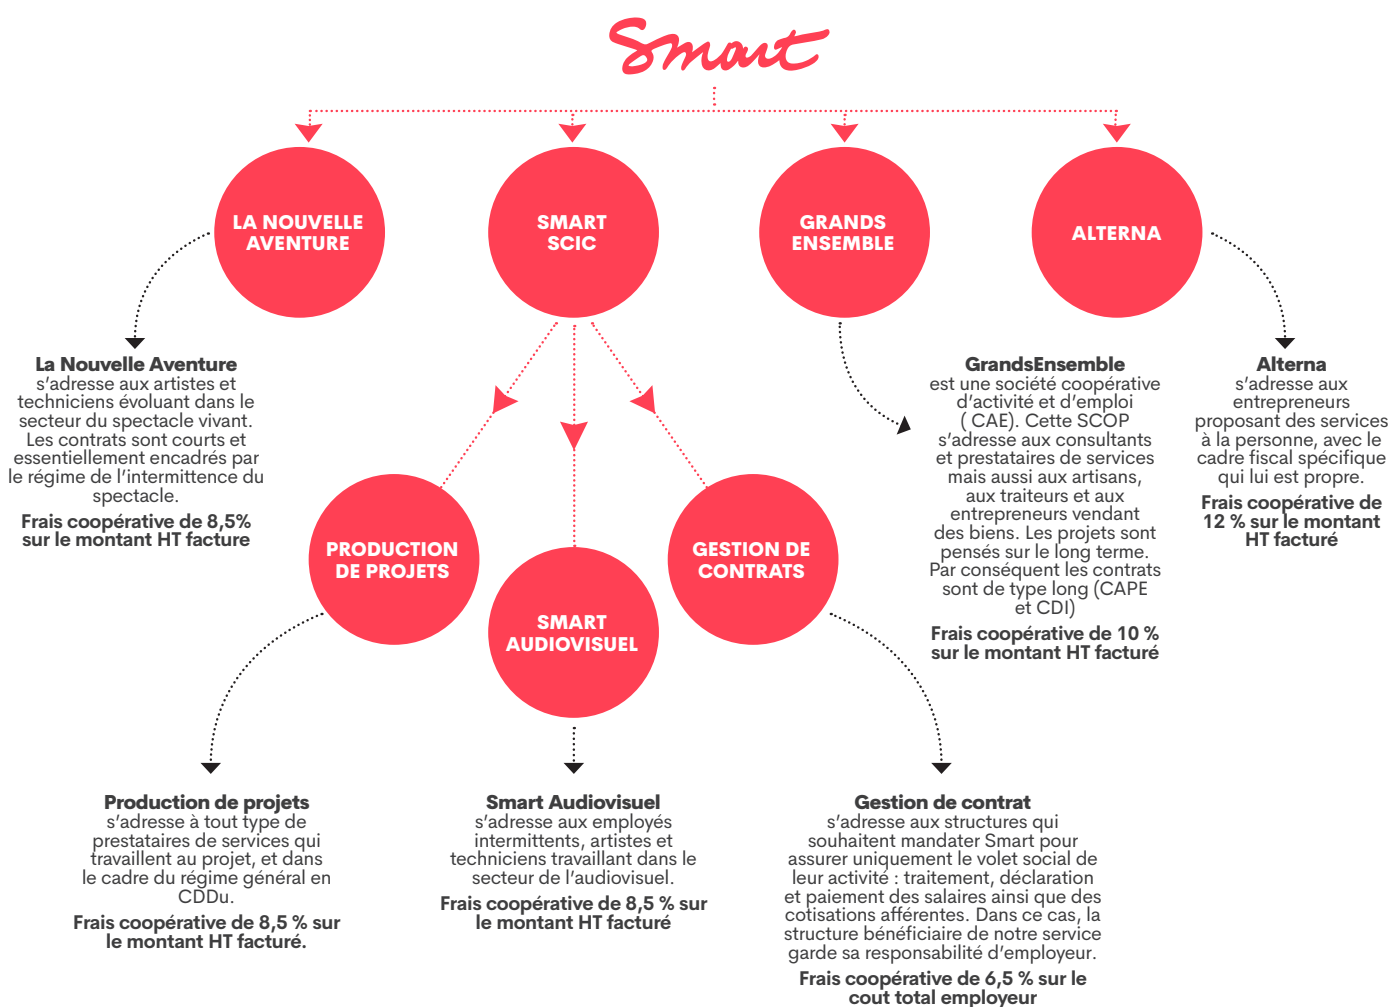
Smart

LA NOUVELLE AVENTURE

SMART SCIC

GRANDS ENSEMBLE

ALTERNA

La Nouvelle Aventure
s'adresse aux artistes et techniciens évoluant dans le secteur du spectacle vivant. Les contrats sont courts et essentiellement encadrés par le régime de l'intermittence du spectacle.

Frais coopérative de 8,5% sur le montant HT facture

GrandsEnsemble
est une société coopérative d'activité et d'emploi ( CAE). Cette SCOP s'adresse aux consultants et prestataires de services mais aussi aux artisans, aux traiteurs et aux entrepreneurs vendant des biens. Les projets sont pensés sur le long terme. Par conséquent les contrats sont de type long (CAPE et CDI)

Frais coopérative de 10 % sur le montant HT facturé

Alterna
s'adresse aux entrepreneurs proposant des services à la personne, avec le cadre fiscal spécifique qui lui est propre.

Frais coopérative de 12 % sur le montant HT facturé

PRODUCTION DE PROJETS

SMART AUDIOVISUEL

GESTION DE CONTRATS

Production de projets
s'adresse à tout type de prestataires de services qui travaillent au projet, et dans le cadre du régime général en CDDu.

Frais coopérative de 8,5 % sur le montant HT facturé.

Smart Audiovisuel
s'adresse aux employés intermittents, artistes et techniciens travaillant dans le secteur de l'audiovisuel.

Frais coopérative de 8,5 % sur le montant HT facturé

Gestion de contrat
s'adresse aux structures qui souhaitent mandater Smart pour assurer uniquement le volet social de leur activité : traitement, déclaration et paiement des salaires ainsi que des cotisations afférentes. Dans ce cas, la structure bénéficiaire de notre service garde sa responsabilité d'employeur.

Frais coopérative de 6,5 % sur le cout total employeur